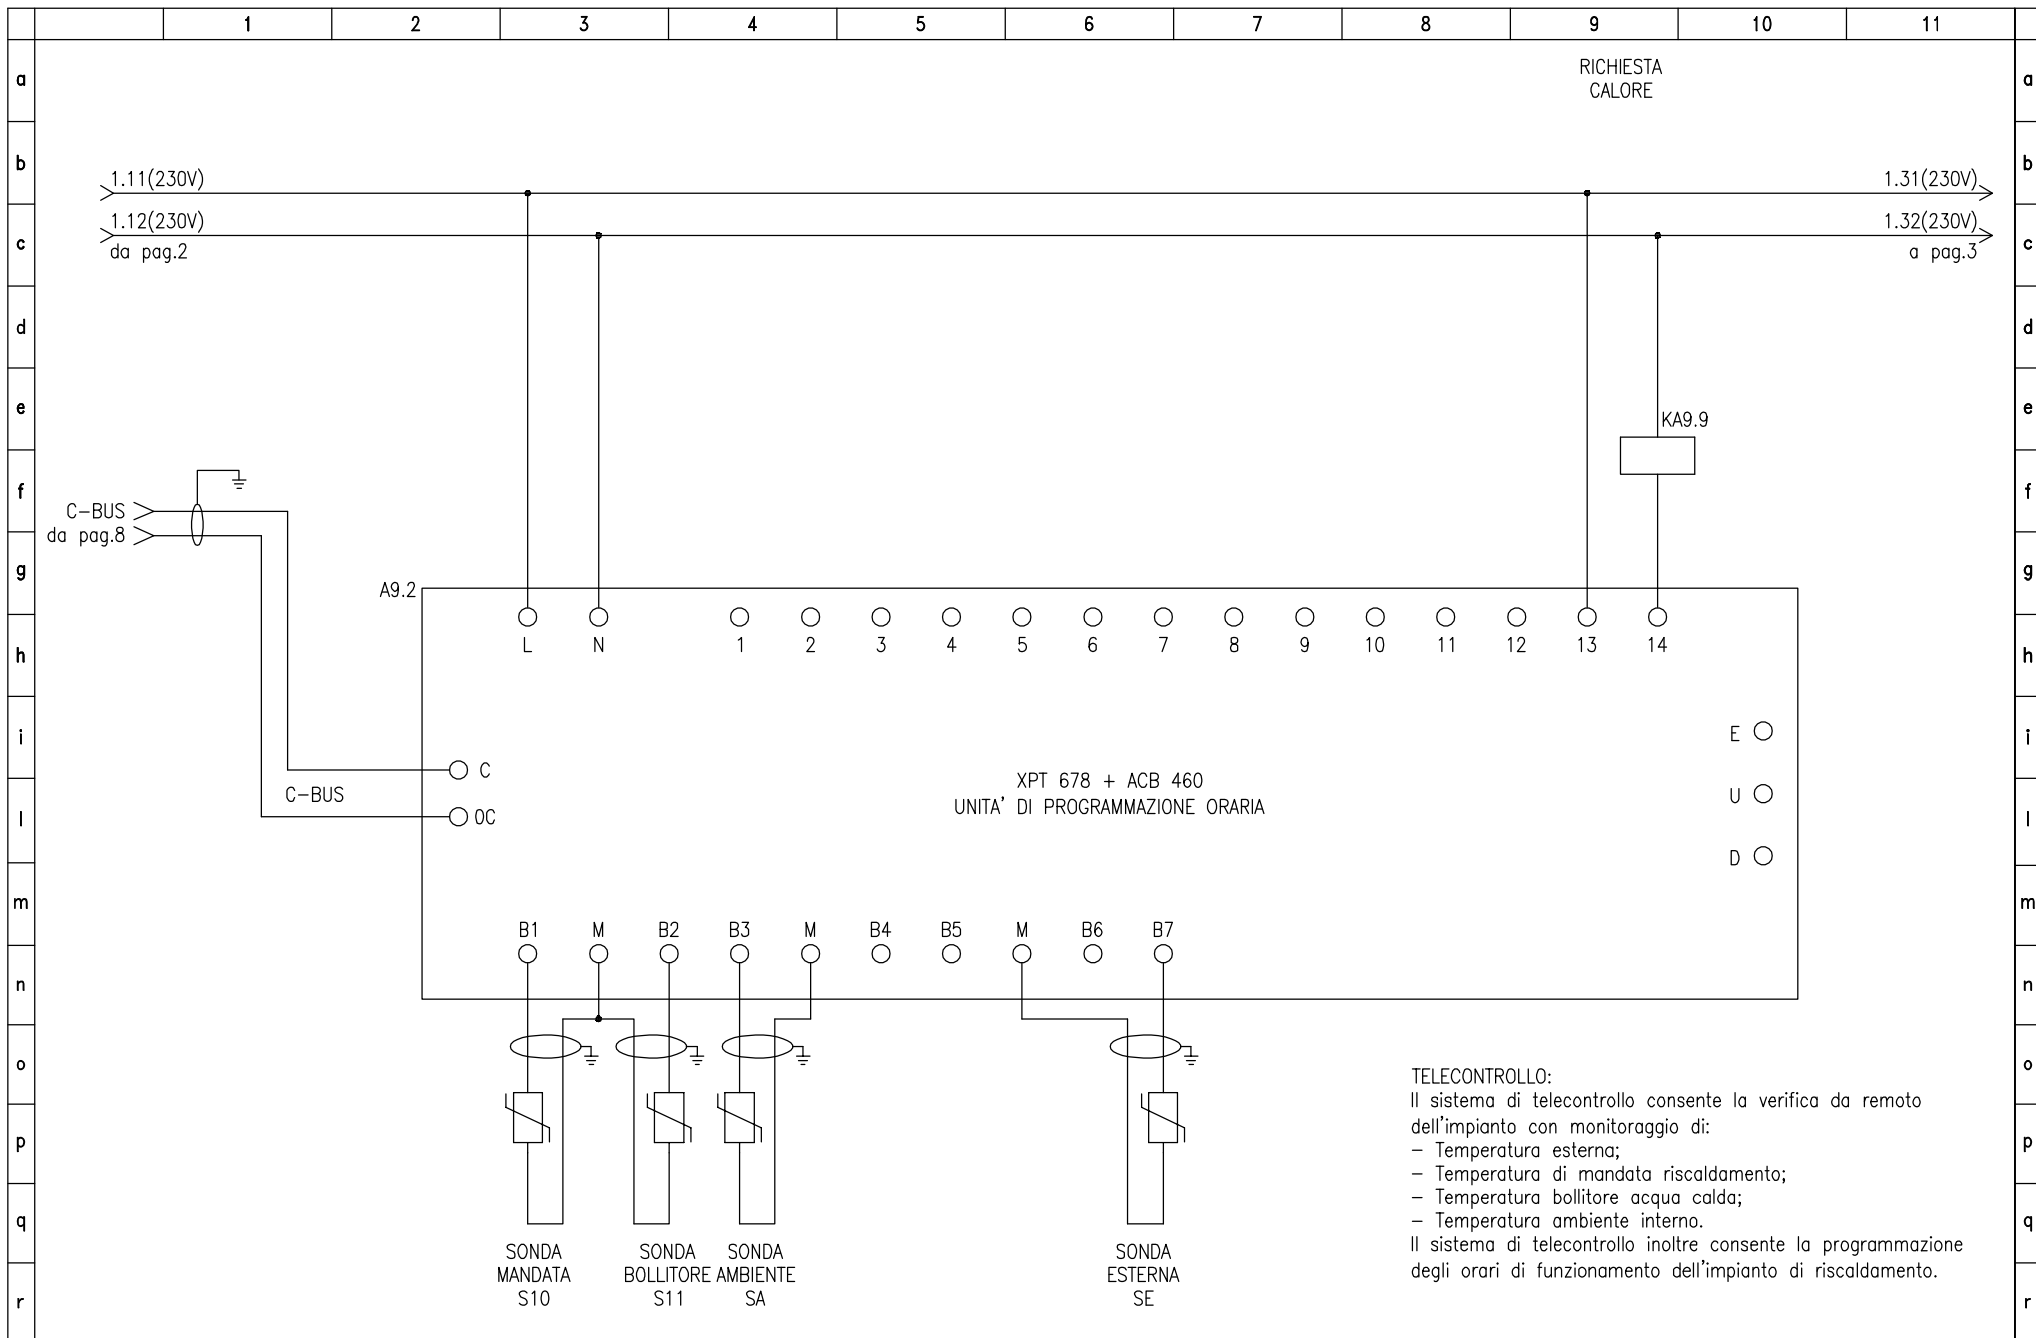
| | 1 | 2 | 3 | 4 | 5 | 6 | 7 | 8 | 9 | 10 | 11 |
|---|---|---|---|---|---|---|---|---|---|---|---|

a b c d e f g h i l m n o p q r

RICHIESTA CALORE

1.11(230V)
1.12(230V)
da pag.2

1.31(230V)
1.32(230V)
a pag.3

KA9.9

C–BUS
da pag.8

A9.2

L N 1 2 3 4 5 6 7 8 9 10 11 12 13 14

E
U
D

C
C–BUS
0C

XPT 678 + ACB 460
UNITA' DI PROGRAMMAZIONE ORARIA

B1 M B2 B3 M B4 B5 M B6 B7

SONDA MANDATA S10

SONDA BOLLITORE S11

SONDA AMBIENTE SA

SONDA ESTERNA SE

TELECONTROLLO:
Il sistema di telecontrollo consente la verifica da remoto dell'impianto con monitoraggio di:
– Temperatura esterna;
– Temperatura di mandata riscaldamento;
– Temperatura bollitore acqua calda;
– Temperatura ambiente interno.
Il sistema di telecontrollo inoltre consente la programmazione degli orari di funzionamento dell'impianto di riscaldamento.